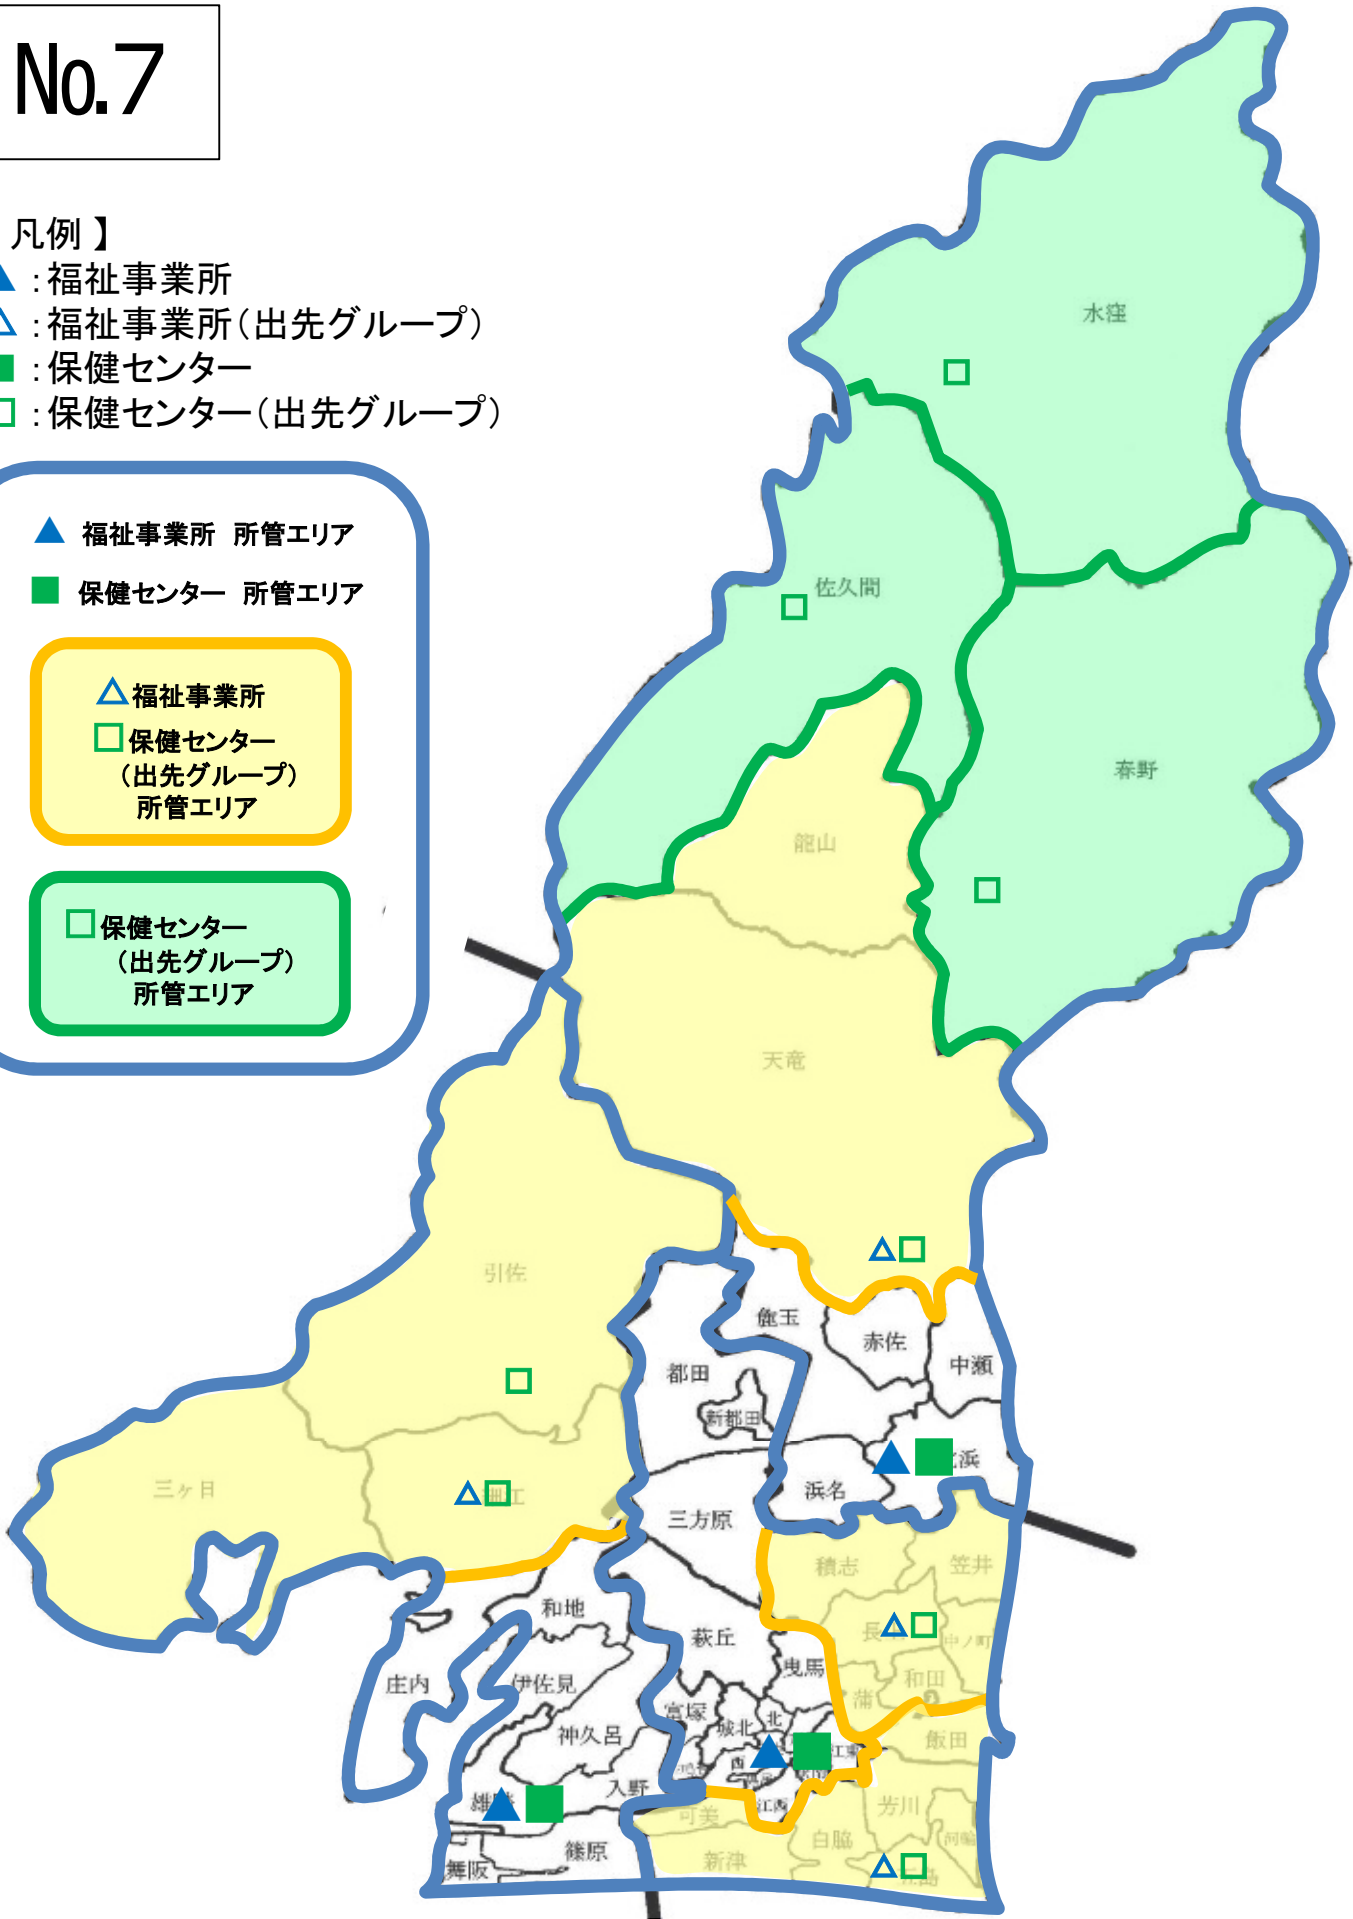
No.7

凡例】
▲：福祉事業所
△：福祉事業所（出先グループ）
■：保健センター
□：保健センター（出先グループ）

▲ 福祉事業所　所管エリア
■ 保健センター　所管エリア

△福祉事業所
□保健センター
（出先グループ）
所管エリア

□保健センター
（出先グループ）
所管エリア

水窪
佐久間
春野
龍山
天竜
引佐
三ヶ日
細江
麁玉
赤佐
中瀬
都田
新都田
浜名
浜
三方原
積志
笠井
長
中ノ町
和田
蒲
飯田
和地
萩丘
曳馬
庄内
伊佐見
神久呂
富塚
城北
北
西
江東
江西
入野
雄踏
可美
芳川
白脇
新津
篠原
舞阪
河輪
五島